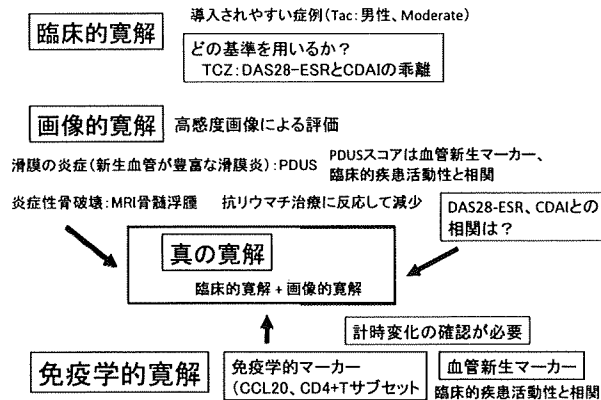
臨床的寛解

導入されやすい症例（Tac：男性、Moderate）

どの基準を用いるか？
TCZ：DAS28-ESRとCDAIの乖離

画像的寛解

高感度画像による評価

滑膜の炎症（新生血管が豊富な滑膜炎）：PDUS

PDUSスコアは血管新生マーカー、臨床的疾患活動性と相関

炎症性骨破壊：MRI骨髄浮腫　抗リウマチ治療に反応して減少

DAS28-ESR、CDAIとの相関は？

真の寛解

臨床的寛解＋画像的寛解

計時変化の確認が必要

免疫学的寛解

免疫学的マーカー
（CCL20、CD4+Tサブセット

血管新生マーカー
臨床的疾患活動性と相関